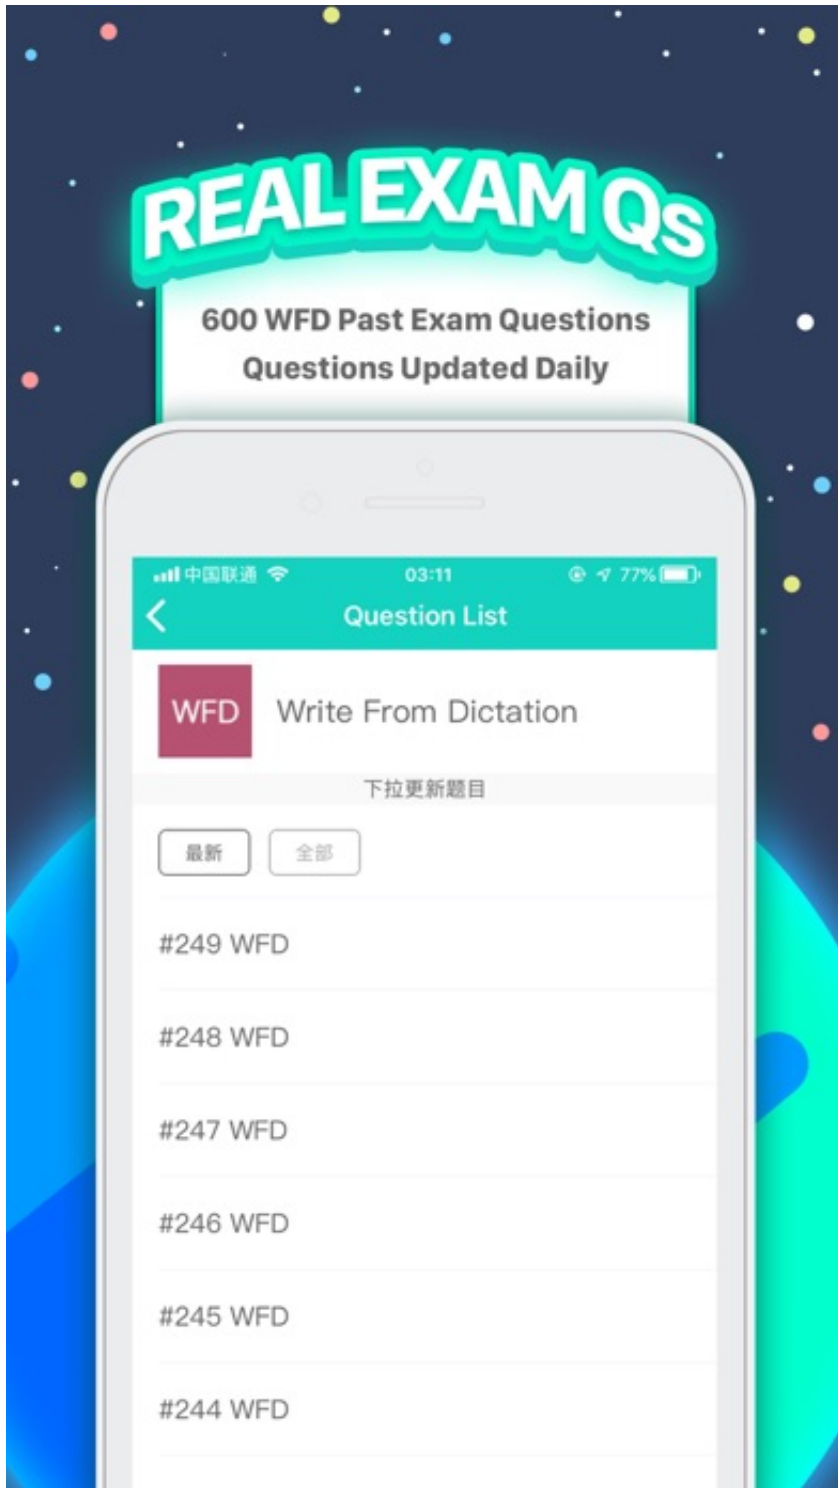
REAL EXAM Qs

600 WFD Past Exam Questions
Questions Updated Daily

中国联通 03:11 77%

Question List

WFD Write From Dictation

下拉更新题目

最新 全部

#249 WFD

#248 WFD

#247 WFD

#246 WFD

#245 WFD

#244 WFD